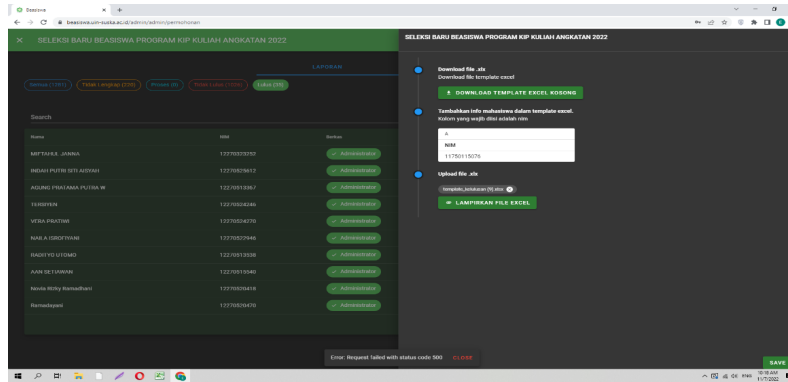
Beasiswa
beasiswa.uin-suska.ac.id/admin/admin/permohonan

SELEKSI BARU BEASISWA PROGRAM KIP KULIAH ANGKATAN 2022

LAPORAN

Semua (1181) Tidak Lengkap (226) Proses (6) Tidak Lulus (1336) Lulus (20)

Search

| Nama | NIM | Status |
|---|---|---|
| MIFTAHUL JANNA | 12270329252 | Administrator |
| INDAH PUTRI SITI AISYAH | 12270325612 | Administrator |
| AGUNG PRATAMA PUTRA W | 12270513367 | Administrator |
| TERBIYEN | 12270324246 | Administrator |
| VERA PRATIWI | 12270524770 | Administrator |
| NAILA ISROFIYANI | 12270327946 | Administrator |
| RADITYO UTOMO | 12270513938 | Administrator |
| AAN SETIAWAN | 12270515540 | Administrator |
| Novita Rizky Ramadhani | 12270320418 | Administrator |
| Ramadayani | 12270520470 | Administrator |

Error: Request failed with status code 500 CLOSE

SELEKSI BARU BEASISWA PROGRAM KIP KULIAH ANGKATAN 2022

Download file .xls
Download file template excel

DOWNLOAD TEMPLATE EXCEL KOSONG

Tambahkan info mahasiswa dalam template excel.
Kolom yang wajib diisi adalah nim

| A |
|---|
| NIM |
| 11750115076 |

Upload file .xls

template_kelulusan (6).xlsx

LAMPIRKAN FILE EXCEL

SAVE

10:18 AM
11/7/2022